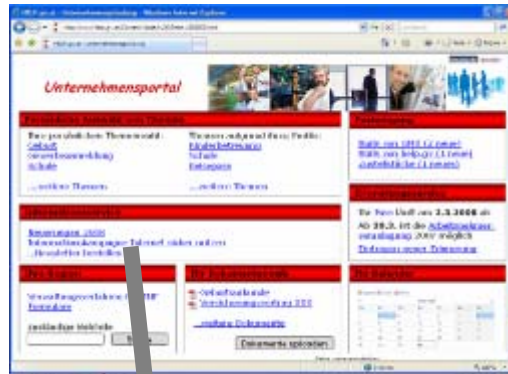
Unternehmensportal

Persönliche Auswahl von Themen

Ihre persönlichen Themenmenü:
Geburt
Unternehmensgründung
Schule

... weitere Themen

Themen aufgrund Ihres Profils:
Kinderbetreuung
Schule
Bildungsweg

... weitere Themen

Informationsservice

Neuerungen 2008
Informationskampagne Internet sicher nutzen
... Newsletter bestellen

Ihre Anträge

Verwaltungsverfahren HELP Formulare

zuständige Behörde

Ihr Dokumentensafe

Geburtsurkunde
Vereinbarungsvertrag 2008

... weitere Dokumente

Dokumente uploaden

Ihr Kalender